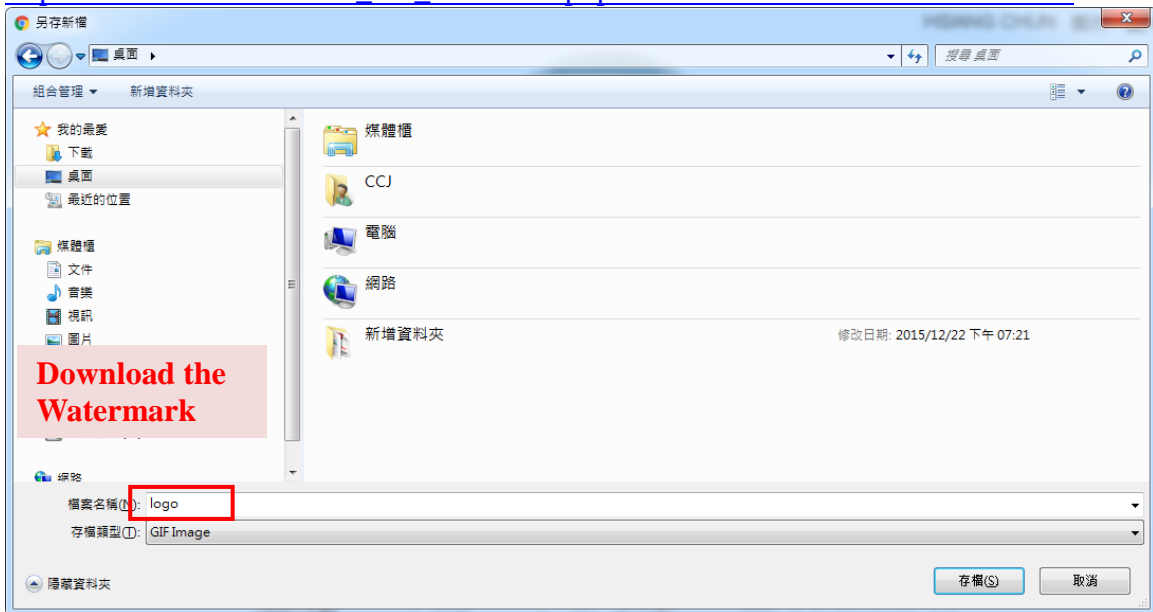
另存新檔

桌面 ▸

搜尋 桌面

組合管理 ▾

新增資料夾

我的最愛

下載

桌面

最近的位置

媒體櫃

文件

音樂

視訊

圖片

Download the Watermark

網路

媒體櫃

CCJ

電腦

網路

新增資料夾

修改日期: 2015/12/22 下午 07:21

檔案名稱(N): logo

存檔類型(T): GIF Image

隱藏資料夾

存檔(S)

取消